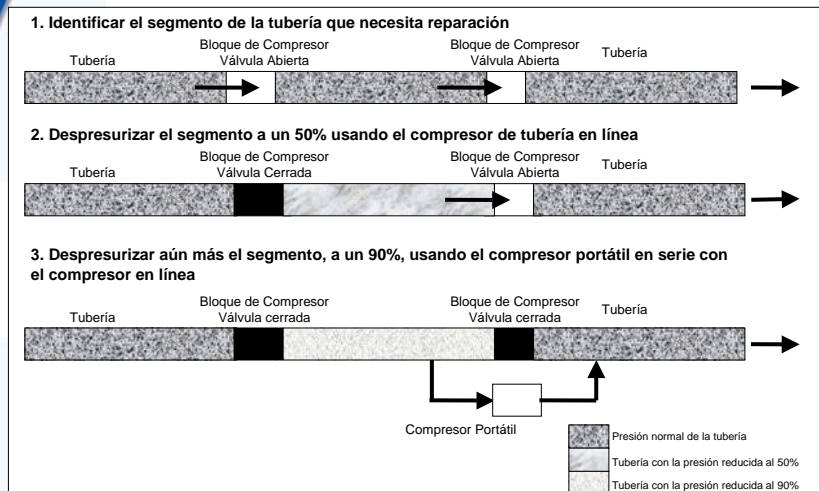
1. Identificar el segmento de la tubería que necesita reparación

Tubería

Bloque de Compresor
Válvula Abierta

Bloque de Compresor
Válvula Abierta

Tubería

2. Despresurizar el segmento a un 50% usando el compresor de tubería en línea

Tubería

Bloque de Compresor
Válvula Cerrada

Bloque de Compresor
Válvula Abierta

Tubería

3. Despresurizar aún más el segmento, a un 90%, usando el compresor portátil en serie con el compresor en línea

Tubería

Bloque de Compresor
Válvula cerrada

Bloque de Compresor
Válvula cerrada

Tubería

Compresor Portátil

Presión normal de la tubería

Tubería con la presión reducida al 50%

Tubería con la presión reducida al 90%